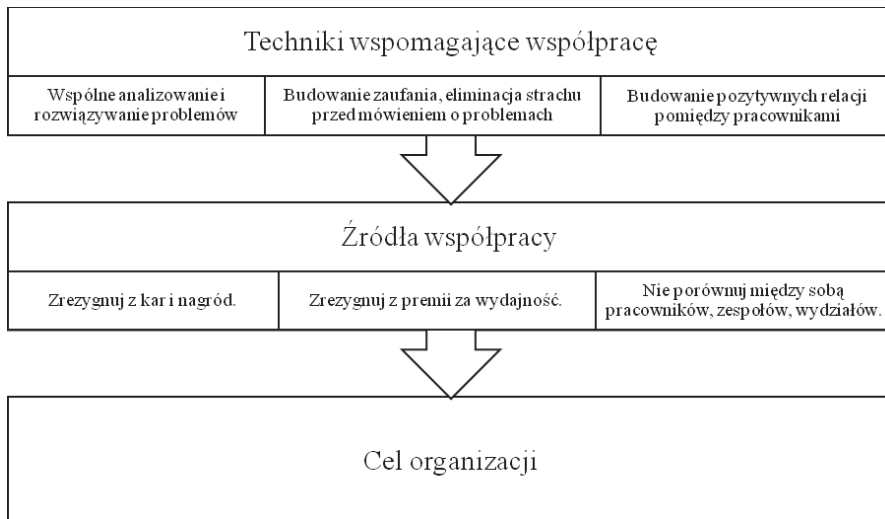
Techniki wspomagające współpracę

| Wspólne analizowanie i rozwiązywanie problemów | Budowanie zaufania, eliminacja strachu przed mówieniem o problemach | Budowanie pozytywnych relacji pomiędzy pracownikami |
|---|---|---|

Źródła współpracy

| Zrezygnuj z kar i nagród. | Zrezygnuj z premii za wydajność. | Nie porównuj między sobą pracowników, zespołów, wydziałów. |
|---|---|---|

Cel organizacji